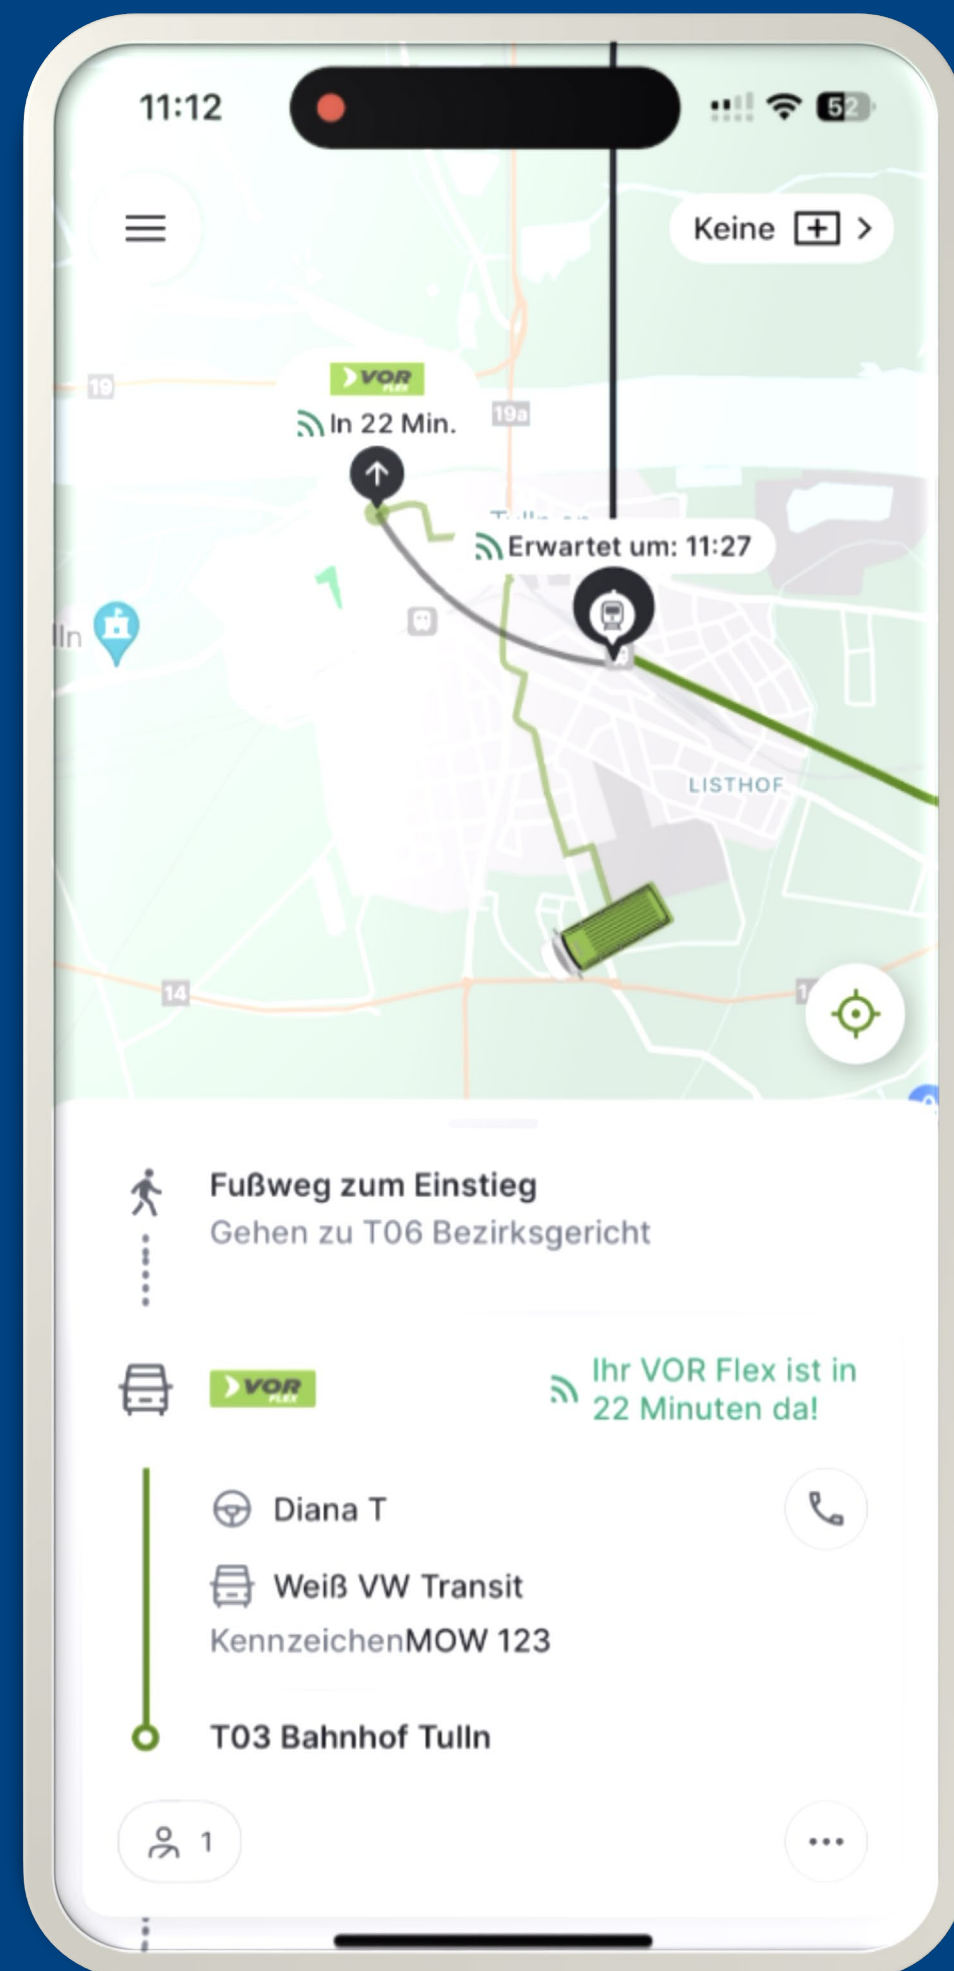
11:12

52

Keine

19

VOR FLEX

In 22 Min.

19a

Erwartet um: 11:27

lln

LISTHOF

14

Fußweg zum Einstieg
Gehen zu T06 Bezirksgericht

VOR FLEX

Ihr VOR Flex ist in 22 Minuten da!

Diana T

Weiß VW Transit

KennzeichenMOW 123

T03 Bahnhof Tulln

1